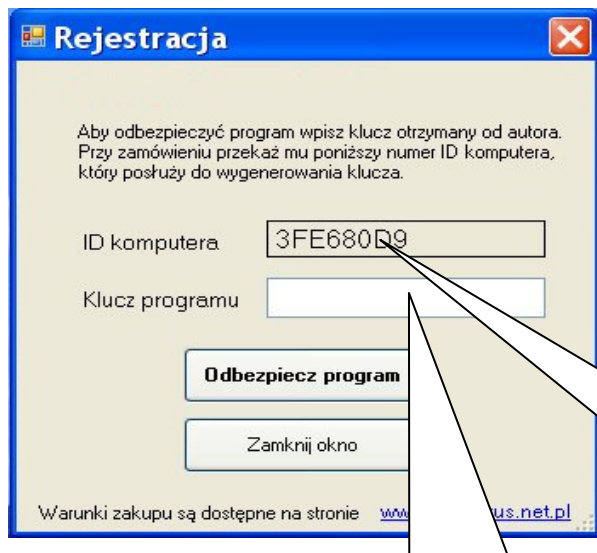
Rejestracja

Aby odbezpieczyć program wpisz klucz otrzymany od autora. Przy zamówieniu przekaż mu poniższy numer ID komputera, który posłuży do wygenerowania klucza.

ID komputera 3FE680D9

Klucz programu

Odbezpiecz program

Zamknij okno

Warunki zakupu są dostępne na stronie ww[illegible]us.net.pl